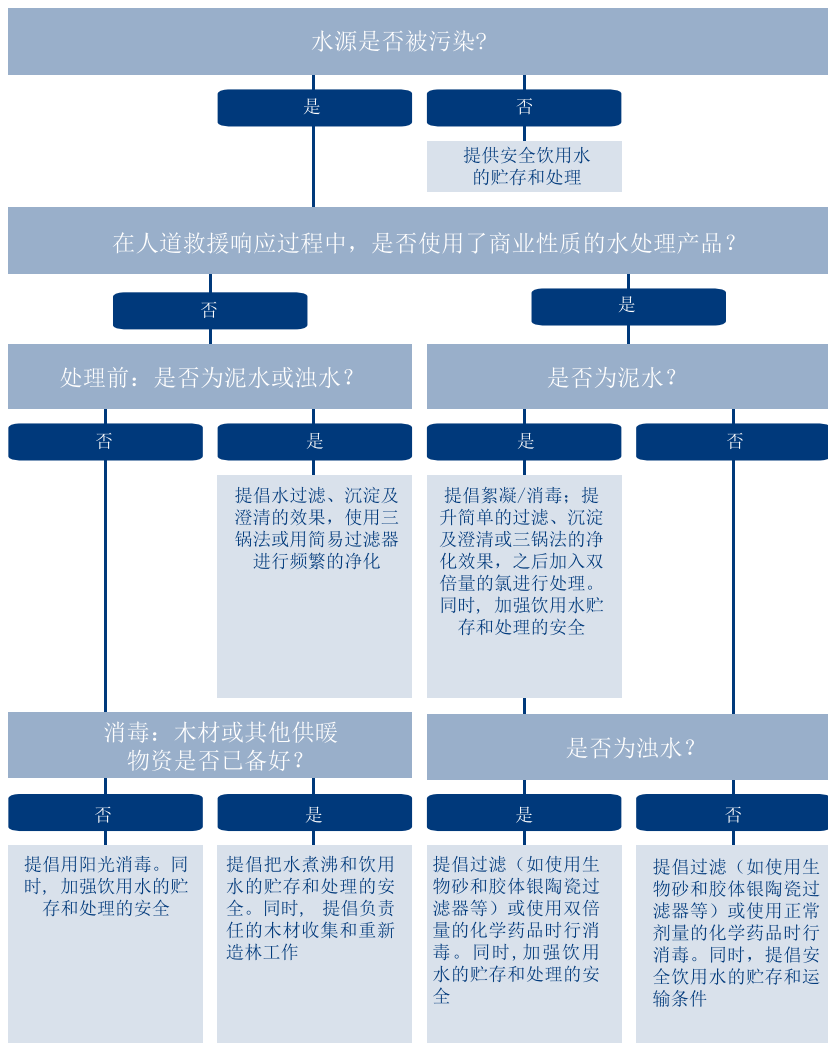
水源是否被污染?

是

否

提供安全饮用水的贮存和处理

在人道救援响应过程中，是否使用了商业性质的水处理产品？

否

是

处理前：是否为泥水或浊水？

是否为泥水？

否

是

是

否

提倡水过滤、沉淀及澄清的效果，使用三锅法或用简易过滤器进行频繁的净化

提倡絮凝/消毒；提升简单的过滤、沉淀及澄清或三锅法的净化效果，之后加入双倍量的氯进行处理。同时，加强饮用水贮存和处理的安全

消毒：木材或其他供暖物资是否已备好？

是否为浊水？

否

是

是

否

提倡用阳光消毒。同时，加强饮用水的贮存和处理的安全

提倡把水煮沸和饮用水的贮存和处理的安全。同时， 提倡负责任的木材收集和重新造林工作

提倡过滤（如使用生物砂和胶体银陶瓷过滤器等）或使用双倍量的化学药品时行消毒。同时，加强饮用水的贮存和处理的安全

提倡过滤（如使用生物砂和胶体银陶瓷过滤器等）或使用正常剂量的化学药品时行消毒。同时，提倡安全饮用水的贮存和运输条件